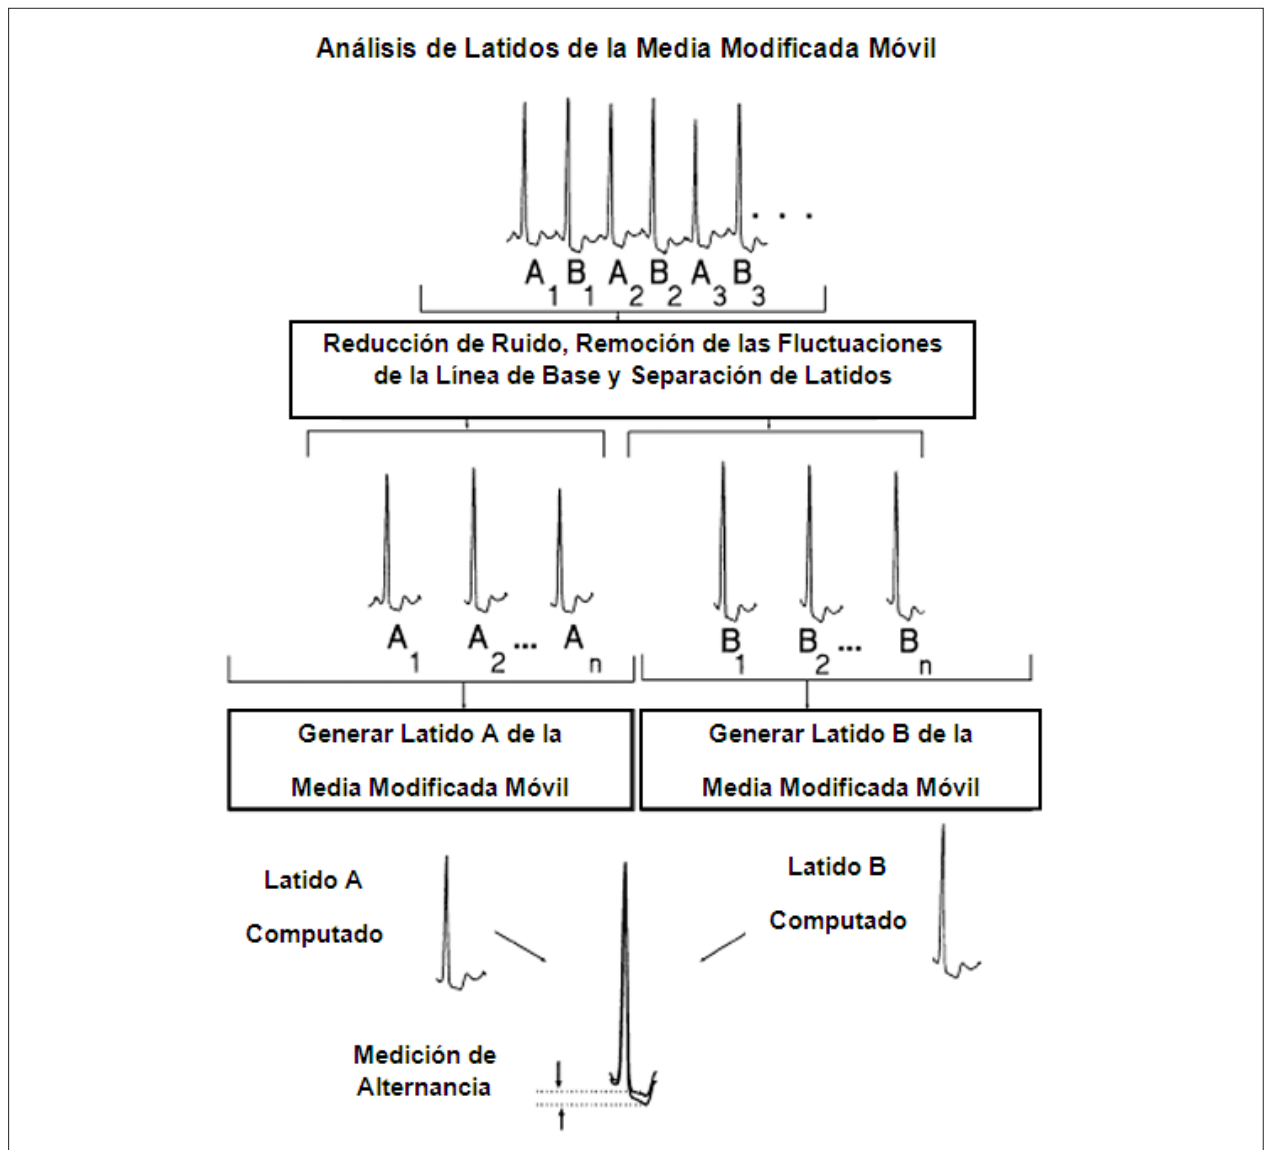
Análisis de Latidos de la Media Modificada Móvil

. . .

$A_1$ $B_1$ $A_2$ $B_2$ $A_3$ $B_3$

Reducción de Ruido, Remoción de las Fluctuaciones de la Línea de Base y Separación de Latidos

$A_1$ $A_2$ ... $A_n$

$B_1$ $B_2$ ... $B_n$

Generar Latido A de la Media Modificada Móvil

Generar Latido B de la Media Modificada Móvil

Latido A Computado

Latido B Computado

Medición de Alternancia